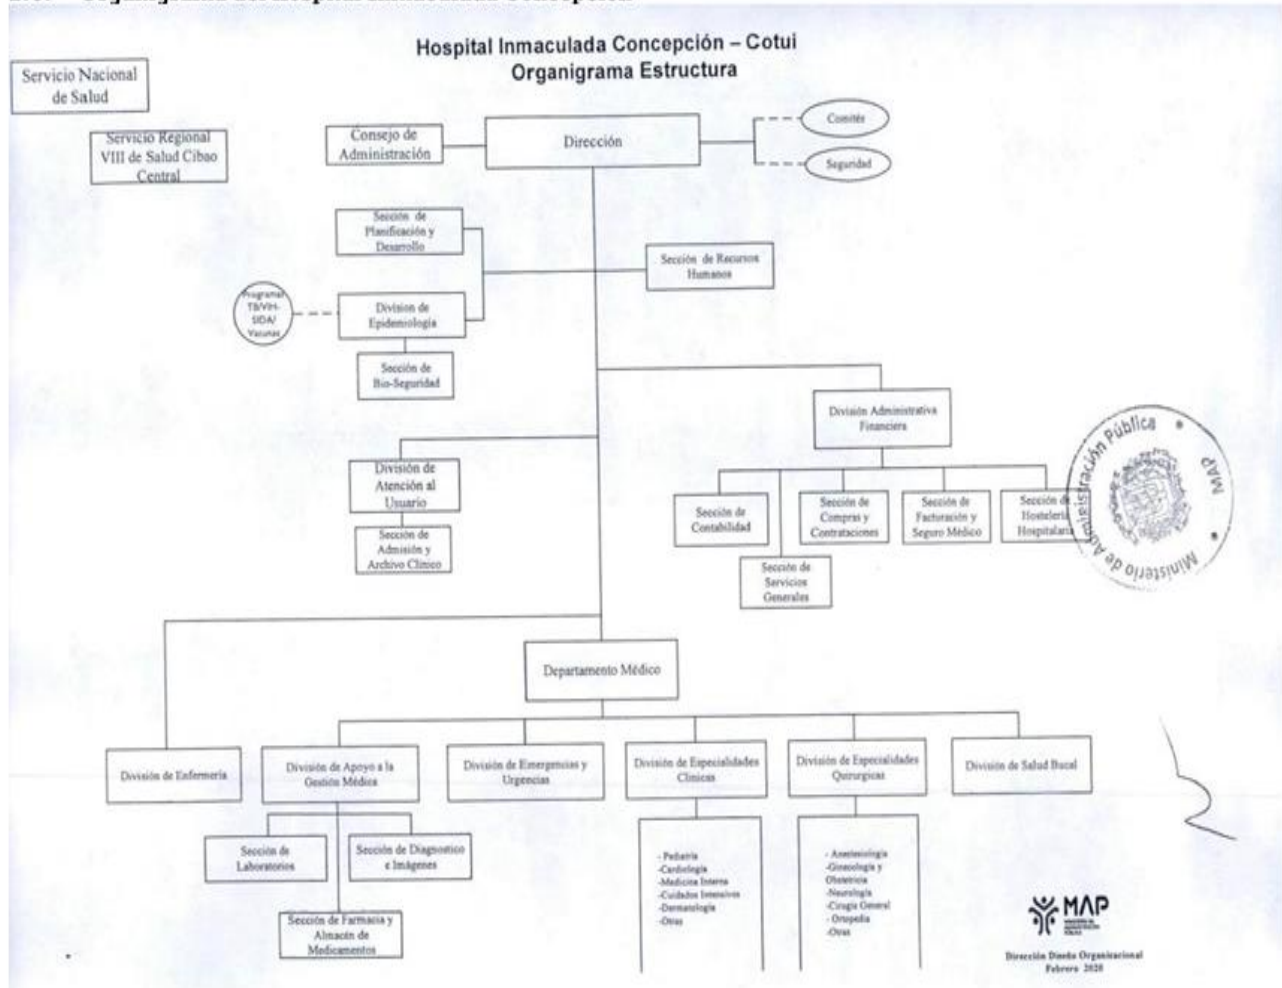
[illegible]

Hospital Inmaculada Concepción – Cotui
Organigrama Estructura

Servicio Nacional de Salud

Servicio Regional VIII de Salud Cibao Central

Consejo de Administración

Dirección

Comités

Seguridad

Sección de Planificación y Desarrollo

Sección de Recursos Humanos

Programa TB/VIH-SIDA/ Vacunas

División de Epidemiología

Sección de Bio-Seguridad

División Administrativa Financiera

División de Atención al Usuario

Sección de Admisión y Archivo Clínico

Sección de Contabilidad

Sección de Compras y Contrataciones

Sección de Facturación y Seguro Médico

Sección de Hostelería Hospitalaria

Sección de Servicios Generales

Ministerio de Administración Pública MAP

Departamento Médico

División de Enfermería

División de Apoyo a la Gestión Médica

División de Emergencias y Urgencias

División de Especialidades Clínicas

División de Especialidades Quirurgicas

División de Salud Bucal

Sección de Laboratorios

Sección de Diagnostico e Imágenes

Sección de Farmacia y Almacén de Medicamentos

- Pediatría
-Cardiología
-Medicina Interna
-Cuidados Intensivos
-Dermatología
-Otras

- Anestesiología
-Ginecología y Obstetricia
-Neurología
-Cirugía General
- Ortopedia
-Otras

MAP

Dirección Diseño Organizacional
Febrero 2020